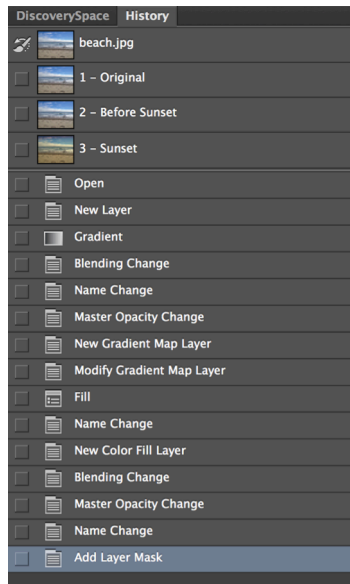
DiscoverySpace History

beach.jpg

1 - Original

2 - Before Sunset

3 - Sunset

Open

New Layer

Gradient

Blending Change

Name Change

Master Opacity Change

New Gradient Map Layer

Modify Gradient Map Layer

Fill

Name Change

New Color Fill Layer

Blending Change

Master Opacity Change

Name Change

Add Layer Mask